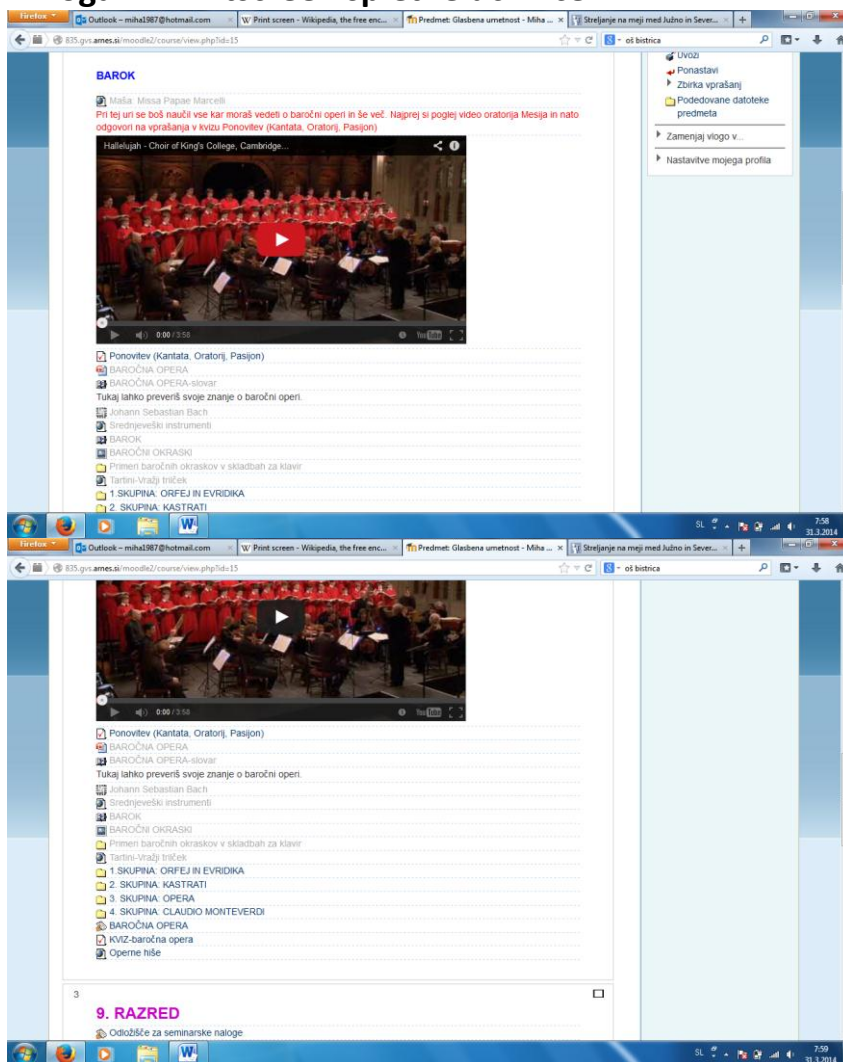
Firefox
Outlook – miha1987@hotmail.com
Print screen - Wikipedia, the free enc...
Predmet: Glasbena umetnost - Miha ...
Streljanje na meji med Južno in Sever...
835.gvs.arnes.si/moodle2/course/view.php?id=15
oš bistrica

BAROK

Maša: Missa Papae Marcelli
Pri tej uri se boš naučil vse kar moraš vedeti o baročni operi in še več. Najprej si poglej video oratorija Mesija in nato odgovori na vprašanja v kvizu Ponovitev (Kantata, Oratorij, Pasijon)
Hallelujah - Choir of King's College, Cambridge...
0:00 / 3:58
Ponovitev (Kantata, Oratorij, Pasijon)
BAROČNA OPERA
BAROČNA OPERA-slovar
Tukaj lahko preveriš svoje znanje o baročni operi.
Johann Sebastian Bach
Srednjeveški instrumenti
BAROK
BAROČNI OKRASKI
Primeri baročnih okraskov v skladbah za klavir
Tartini-Vražji triček
1.SKUPINA: ORFEJ IN EVRIDIKA
2. SKUPINA: KASTRATI

Uvozi
Ponastavi
Zbirka vprašanj
Podedovane datoteke predmeta
Zamenjaj vlogo v...
Nastavitve mojega profila

SL 7:58 31.3.2014

Firefox
Outlook – miha1987@hotmail.com
Print screen - Wikipedia, the free enc...
Predmet: Glasbena umetnost - Miha ...
Streljanje na meji med Južno in Sever...
835.gvs.arnes.si/moodle2/course/view.php?id=15
oš bistrica

0:00 / 3:58
Ponovitev (Kantata, Oratorij, Pasijon)
BAROČNA OPERA
BAROČNA OPERA-slovar
Tukaj lahko preveriš svoje znanje o baročni operi.
Johann Sebastian Bach
Srednjeveški instrumenti
BAROK
BAROČNI OKRASKI
Primeri baročnih okraskov v skladbah za klavir
Tartini-Vražji triček
1.SKUPINA: ORFEJ IN EVRIDIKA
2. SKUPINA: KASTRATI
3. SKUPINA: OPERA
4. SKUPINA: CLAUDIO MONTEVERDI
BAROČNA OPERA
KVIZ-baročna opera
Operne hiše

3
9. RAZRED
Odložišče za seminarske naloge

SL 7:59 31.3.2014